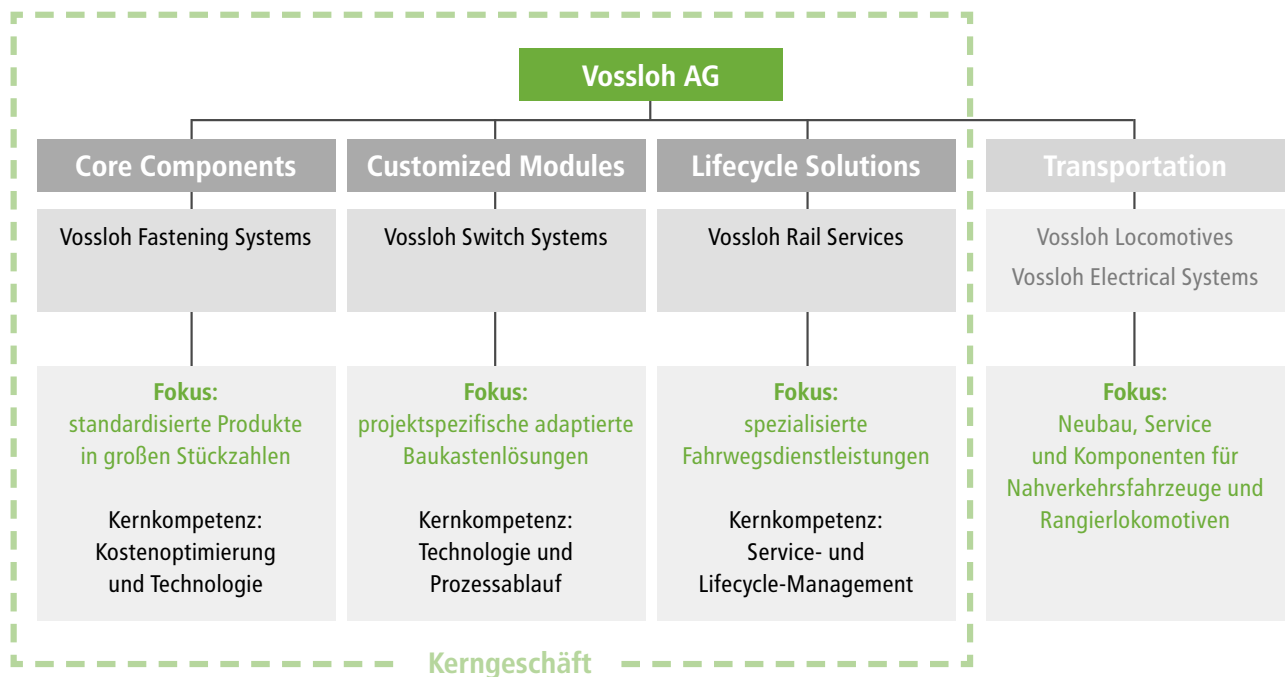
Vossloh AG

Core Components

Vossloh Fastening Systems

Fokus:
standardisierte Produkte in großen Stückzahlen

Kernkompetenz:
Kostenoptimierung und Technologie

Customized Modules

Vossloh Switch Systems

Fokus:
projektspezifische adaptierte Baukastenlösungen

Kernkompetenz:
Technologie und Prozessablauf

Lifecycle Solutions

Vossloh Rail Services

Fokus:
spezialisierte Fahrwegsdienstleistungen

Kernkompetenz:
Service- und Lifecycle-Management

Transportation

Vossloh Locomotives
Vossloh Electrical Systems

Fokus:
Neubau, Service und Komponenten für Nahverkehrsfahrzeuge und Rangierlokomotiven

Kerngeschäft